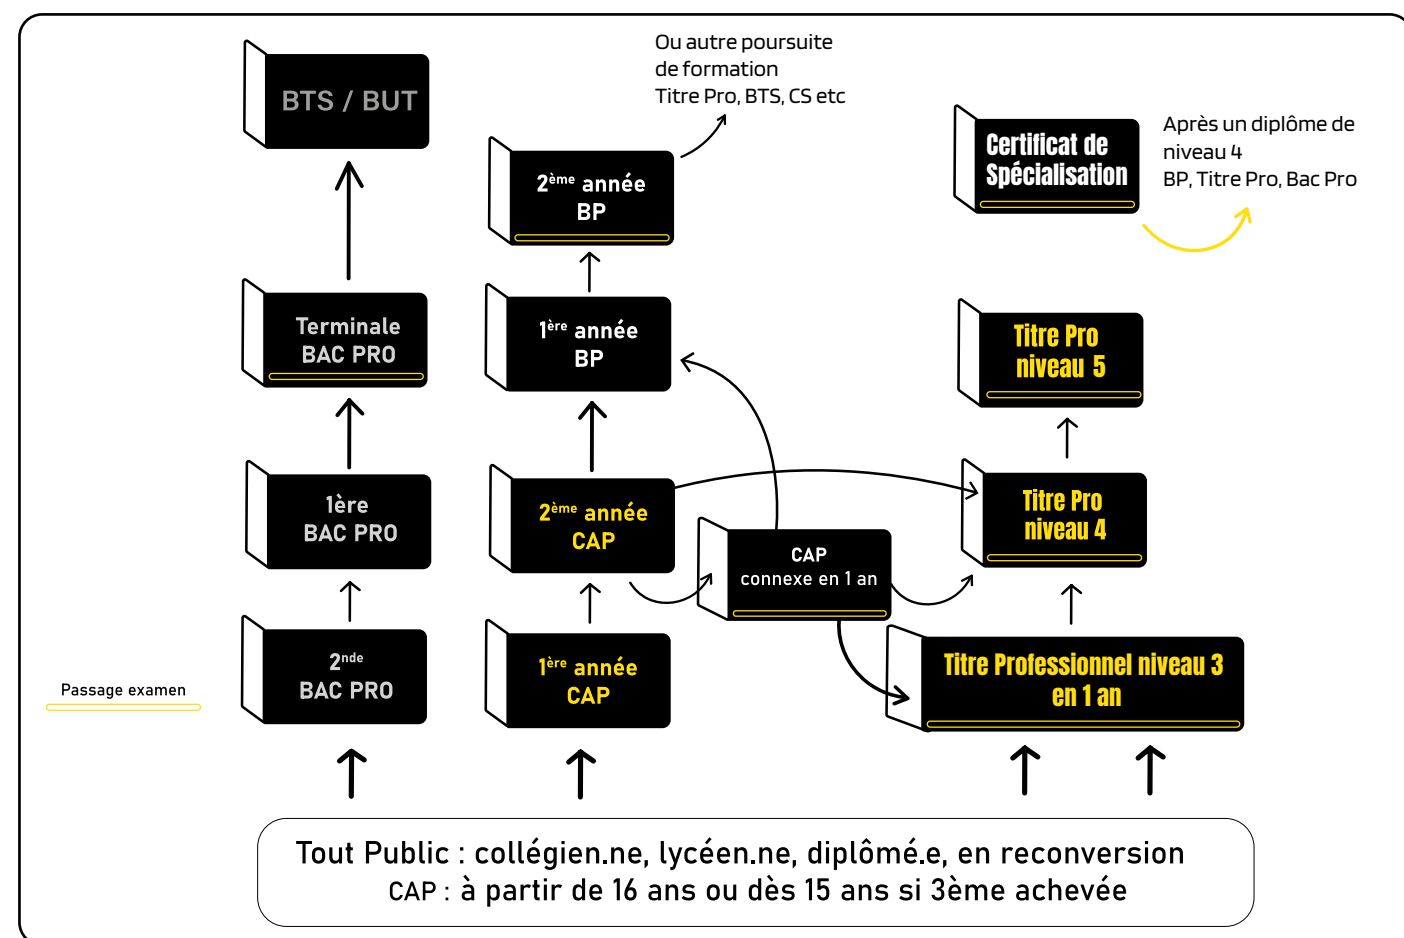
BTS / BUT

Ou autre poursuite de formation Titre Pro, BTS, CS etc

2$^{ème}$ année BP

Certificat de Spécialisation

Après un diplôme de niveau 4 BP, Titre Pro, Bac Pro

Terminale BAC PRO

1$^{ère}$ année BP

Titre Pro niveau 5

1ère BAC PRO

2$^{ème}$ année CAP

CAP connexe en 1 an

Titre Pro niveau 4

Passage examen

2$^{nde}$ BAC PRO

1$^{ère}$ année CAP

Titre Professionnel niveau 3 en 1 an

Tout Public : collégien.ne, lycéen.ne, diplômé.e, en reconversion
CAP : à partir de 16 ans ou dès 15 ans si 3ème achevée